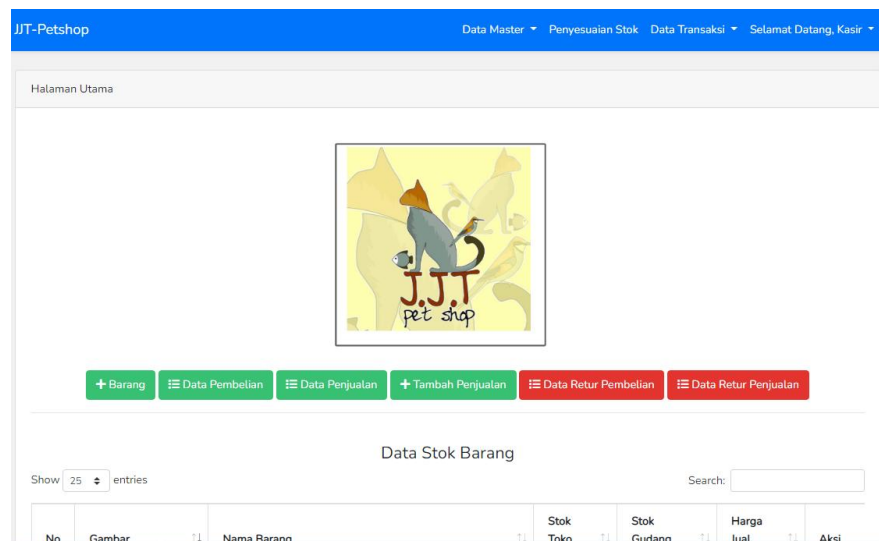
JJT-Petshop

Data Master Penyesuaian Stok Data Transaksi Selamat Datang, Kasir

Halaman Utama

J.J.T pet shop

+ Barang | Data Pembelian | Data Penjualan | + Tambah Penjualan | Data Retur Pembelian | Data Retur Penjualan

Data Stok Barang

Show 25 entries

Search:

| No | Gambar | Nama Barang | Stok Toko | Stok Gudang | Harga Jual | Aksi |
|---|---|---|---|---|---|---|